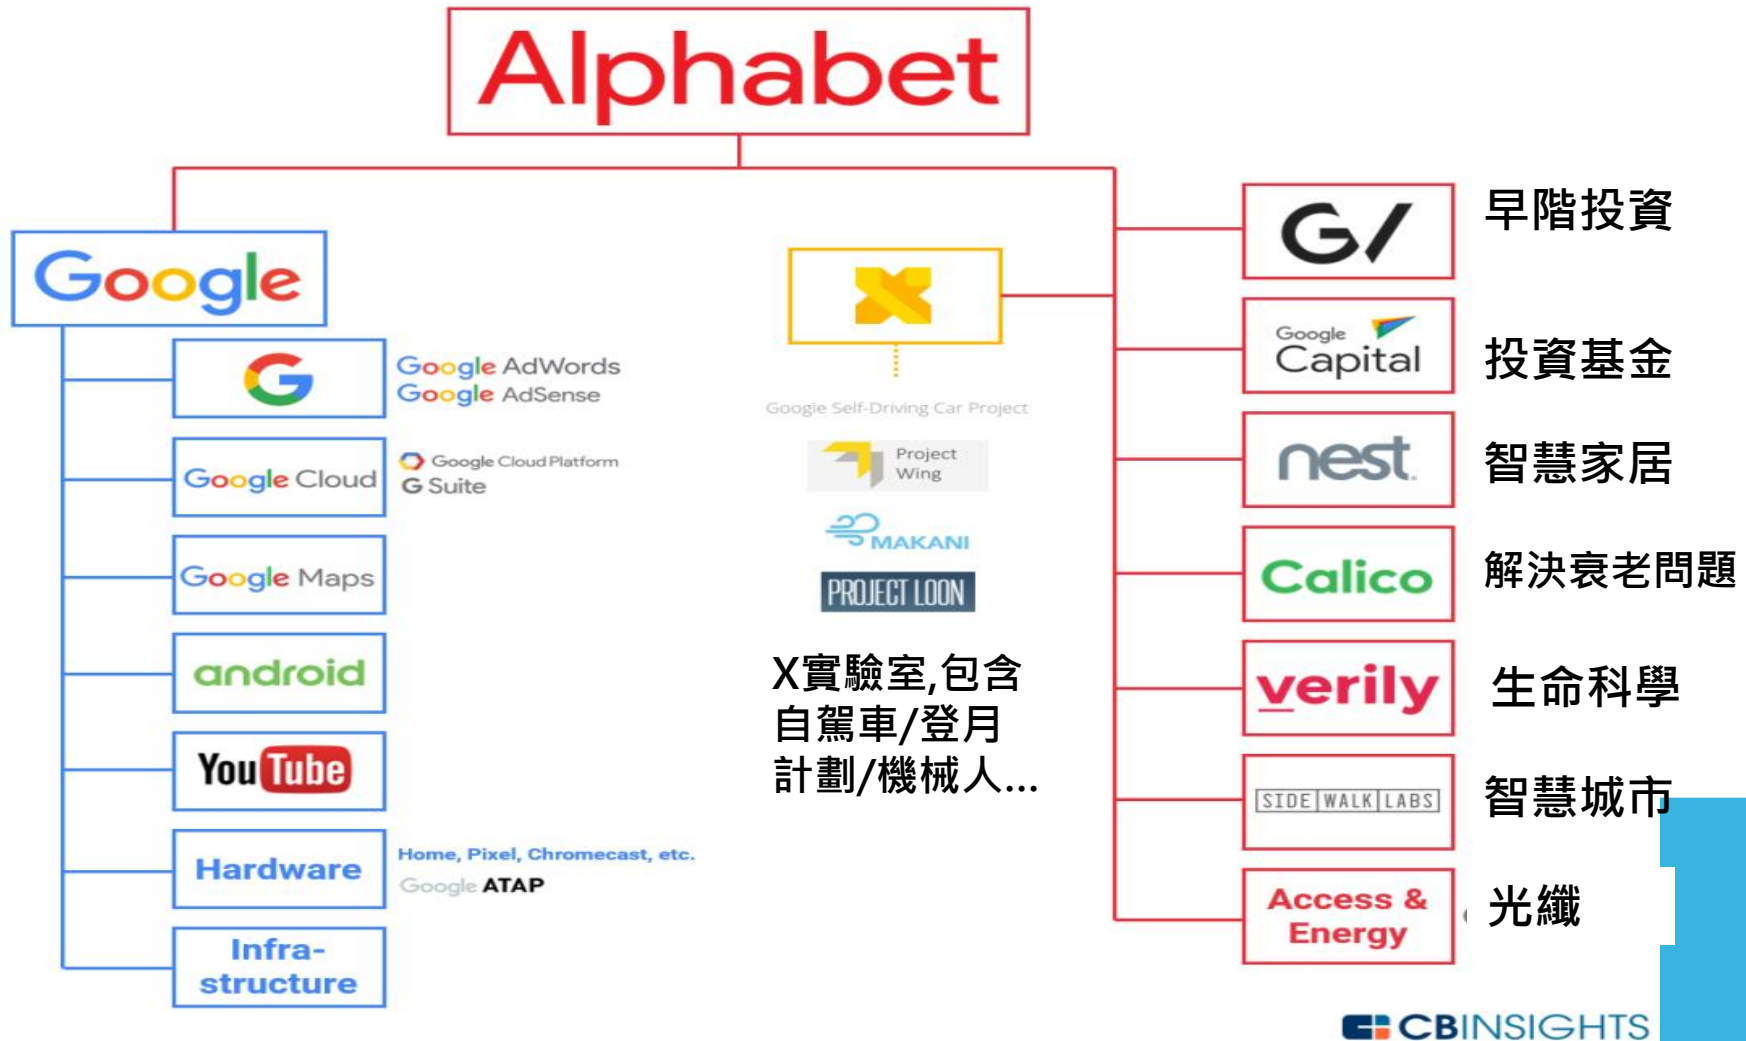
Alphabet

Google

G

Google AdWords
Google AdSense

Google Cloud

Google Cloud Platform
G Suite

Google Maps

android

YouTube

Hardware

Home, Pixel, Chromecast, etc.
Google ATAP

Infra-structure

X

Google Self-Driving Car Project

Project Wing

MAKANI

PROJECT LOON

X實驗室,包含自駕車/登月計劃/機械人...

G/ 早階投資

Google Capital 投資基金

nest 智慧家居

Calico 解決衰老問題

verily 生命科學

SIDEWALK LABS 智慧城市

Access & Energy 光纖

CBINSIGHTS